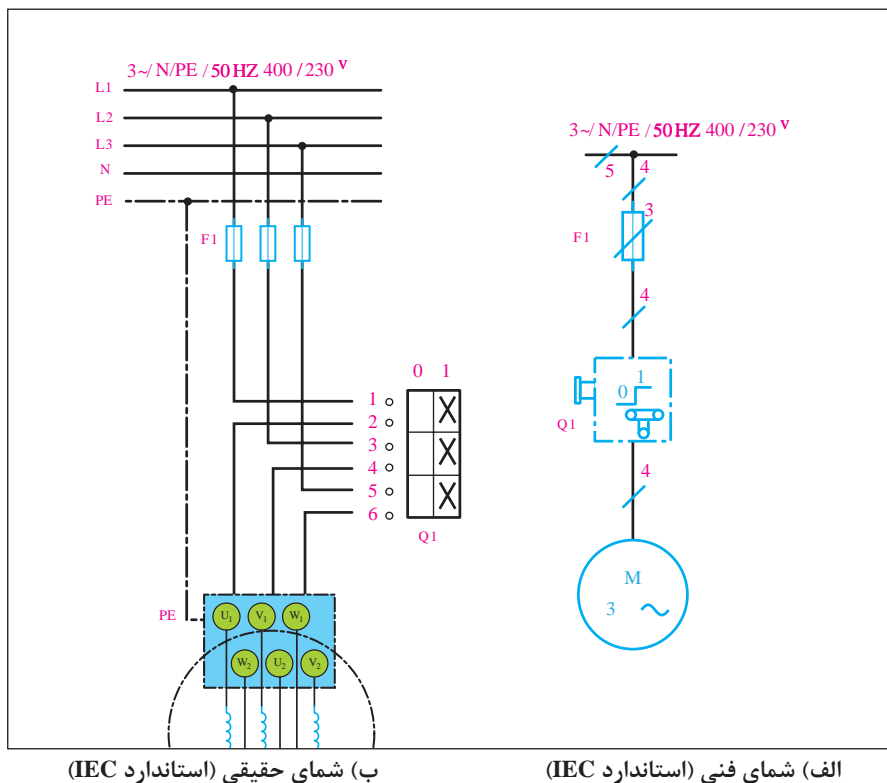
3~/ N/PE / 50 HZ 400 / 230 V

L1
L2
L3
N
PE

F1

0 1

1
2
3
4
5
6

Q1

PE

$U_1$ $V_1$ $W_1$
$W_2$ $U_2$ $V_2$

3~/ N/PE / 50 HZ 400 / 230 V

5 4

F1 3

4

0 1

Q1

4

M
3 ~

ب) شمای حقیقی (استاندارد IEC)

الف) شمای فنی (استاندارد IEC)